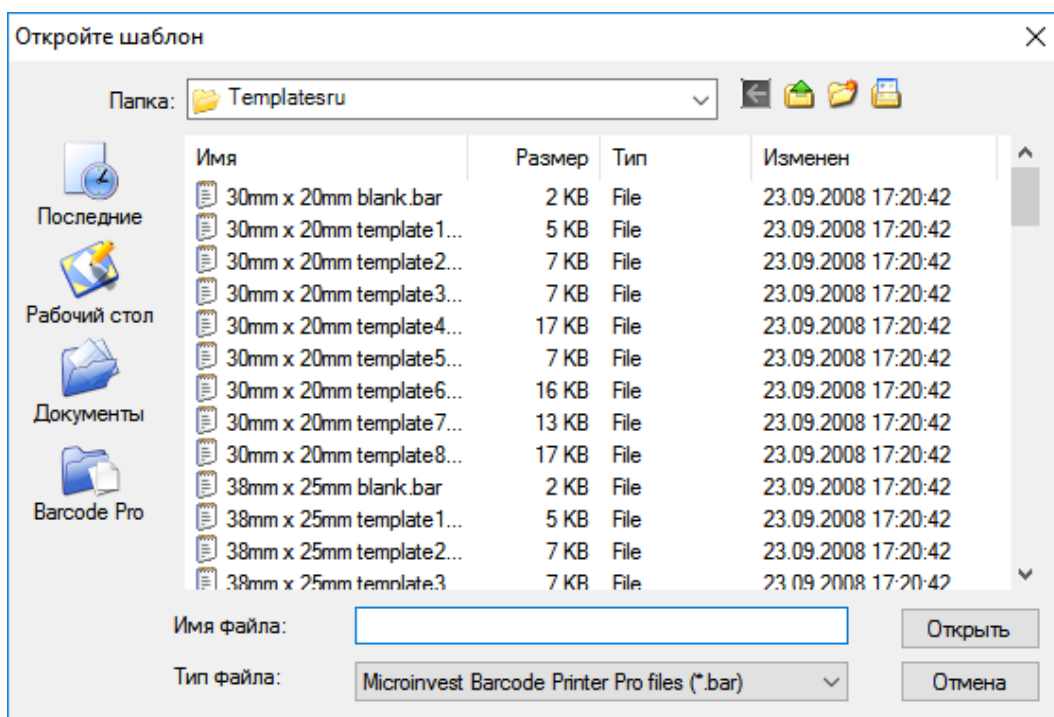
Откройте шаблон

Папка: Templatesru

Последние
Рабочий стол
Документы
Barcode Pro

| Имя | Размер | Тип | Изменен |
|---|---|---|---|
| 30mm x 20mm blank.bar | 2 KB | File | 23.09.2008 17:20:42 |
| 30mm x 20mm template1... | 5 KB | File | 23.09.2008 17:20:42 |
| 30mm x 20mm template2... | 7 KB | File | 23.09.2008 17:20:42 |
| 30mm x 20mm template3... | 7 KB | File | 23.09.2008 17:20:42 |
| 30mm x 20mm template4... | 17 KB | File | 23.09.2008 17:20:42 |
| 30mm x 20mm template5... | 7 KB | File | 23.09.2008 17:20:42 |
| 30mm x 20mm template6... | 16 KB | File | 23.09.2008 17:20:42 |
| 30mm x 20mm template7... | 13 KB | File | 23.09.2008 17:20:42 |
| 30mm x 20mm template8... | 17 KB | File | 23.09.2008 17:20:42 |
| 38mm x 25mm blank.bar | 2 KB | File | 23.09.2008 17:20:42 |
| 38mm x 25mm template1... | 5 KB | File | 23.09.2008 17:20:42 |
| 38mm x 25mm template2... | 7 KB | File | 23.09.2008 17:20:42 |
| 38mm x 25mm template3... | 7 KB | File | 23.09.2008 17:20:42 |

Имя файла:
Открыть
Тип файла: Microinvest Barcode Printer Pro files (*.bar)
Отмена